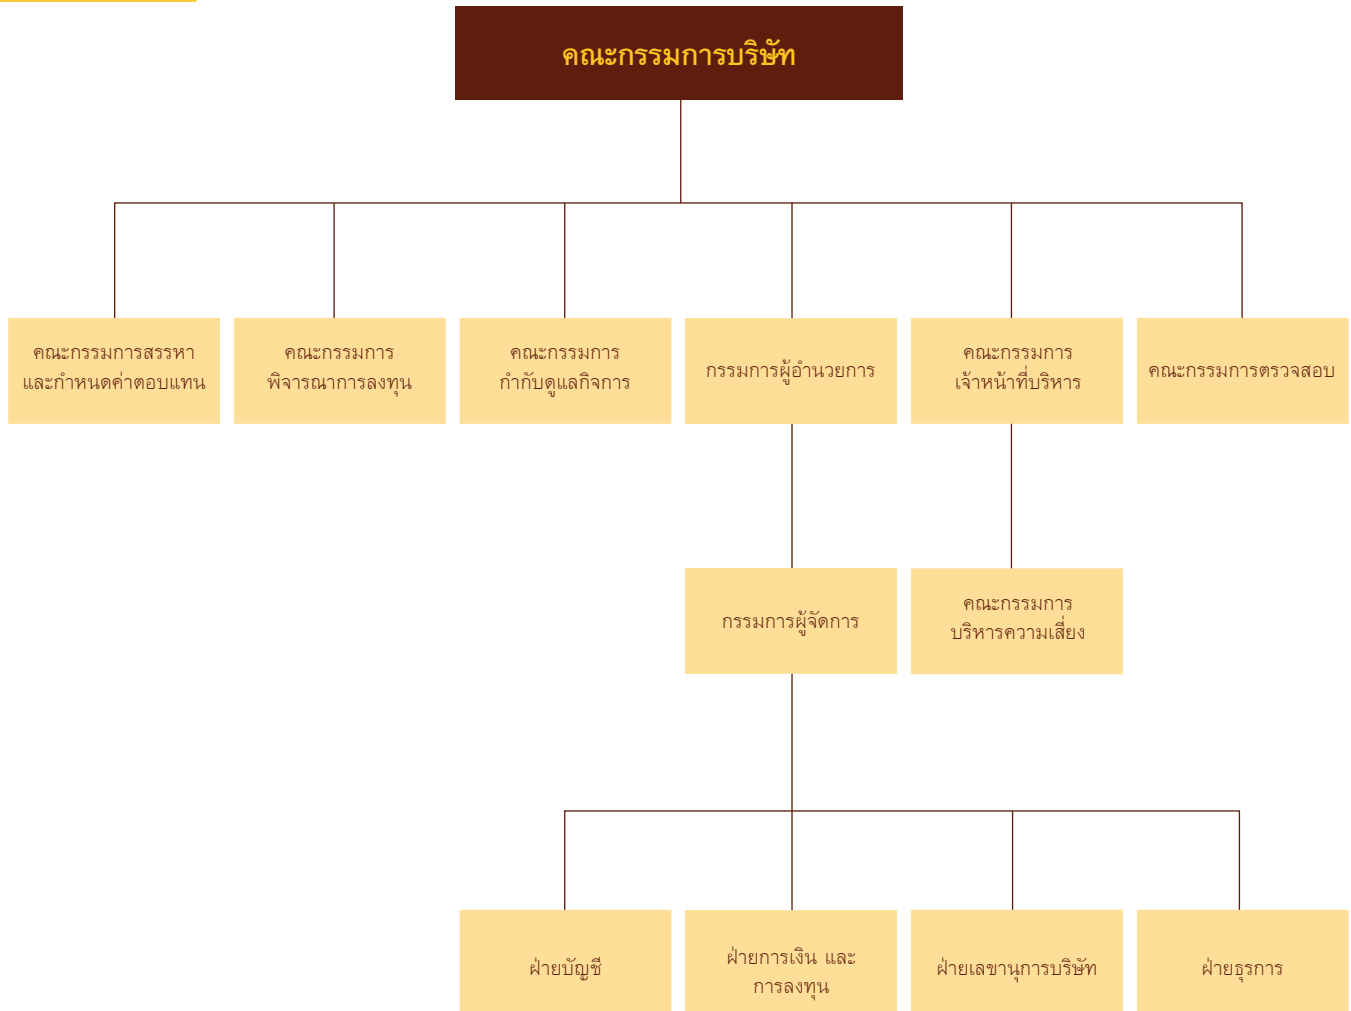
คณะกรรมการบริษัท

คณะกรรมการสรรหา และกำหนดค่าตอบแทน

คณะกรรมการ พิจารณาการลงทุน

คณะกรรมการ กำกับดูแลกิจการ

กรรมการผู้อำนวยการ

คณะกรรมการ เจ้าหน้าที่บริหาร

คณะกรรมการตรวจสอบ

กรรมการผู้จัดการ

คณะกรรมการ บริหารความเสี่ยง

ฝ่ายบัญชี

ฝ่ายการเงิน และ การลงทุน

ฝ่ายเลขานุการบริษัท

ฝ่ายธุรการ